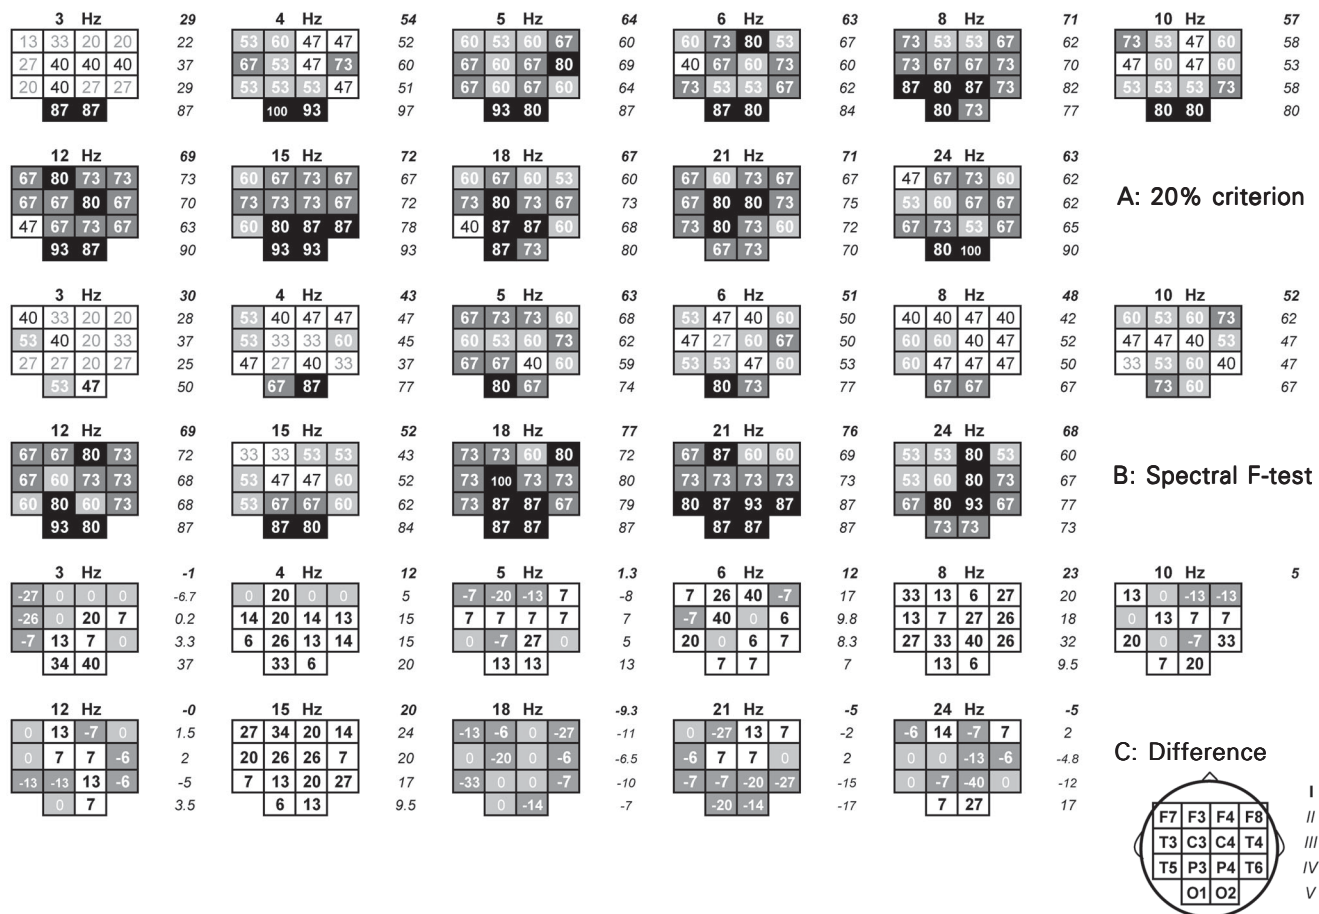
3 Hz 29
| 13 | 33 | 20 | 20 | 22 |
| 27 | 40 | 40 | 40 | 37 |
| 20 | 40 | 27 | 27 | 29 |
| | 87 | 87 | | 87 |

4 Hz 54
| 53 | 60 | 47 | 47 | 52 |
| 67 | 53 | 47 | 73 | 60 |
| 53 | 53 | 53 | 47 | 51 |
| | 100 | 93 | | 97 |

5 Hz 64
| 60 | 53 | 60 | 67 | 60 |
| 67 | 60 | 67 | 80 | 69 |
| 67 | 60 | 67 | 60 | 64 |
| | 93 | 80 | | 87 |

6 Hz 63
| 60 | 73 | 80 | 53 | 67 |
| 40 | 67 | 60 | 73 | 60 |
| 73 | 53 | 53 | 67 | 62 |
| | 87 | 80 | | 84 |

8 Hz 71
| 73 | 53 | 53 | 67 | 62 |
| 73 | 67 | 67 | 73 | 70 |
| 87 | 80 | 87 | 73 | 82 |
| | 80 | 73 | | 77 |

10 Hz 57
| 73 | 53 | 47 | 60 | 58 |
| 47 | 60 | 47 | 60 | 53 |
| 53 | 53 | 53 | 73 | 58 |
| | 80 | 80 | | 80 |

12 Hz 69
| 67 | 80 | 73 | 73 | 73 |
| 67 | 67 | 80 | 67 | 70 |
| 47 | 67 | 73 | 67 | 63 |
| | 93 | 87 | | 90 |

15 Hz 72
| 60 | 67 | 73 | 67 | 67 |
| 73 | 73 | 73 | 67 | 72 |
| 60 | 80 | 87 | 87 | 78 |
| | 93 | 93 | | 93 |

18 Hz 67
| 60 | 67 | 60 | 53 | 60 |
| 73 | 80 | 73 | 67 | 73 |
| 40 | 87 | 87 | 60 | 68 |
| | 87 | 73 | | 80 |

21 Hz 71
| 67 | 60 | 73 | 67 | 67 |
| 67 | 80 | 80 | 73 | 75 |
| 73 | 80 | 73 | 60 | 72 |
| | 67 | 73 | | 70 |

24 Hz 63
| 47 | 67 | 73 | 60 | 62 |
| 53 | 60 | 67 | 67 | 62 |
| 67 | 73 | 53 | 67 | 65 |
| | 80 | 100 | | 90 |

A: 20% criterion

3 Hz 30
| 40 | 33 | 20 | 20 | 28 |
| 53 | 40 | 20 | 33 | 37 |
| 27 | 27 | 20 | 27 | 25 |
| | 53 | 47 | | 50 |

4 Hz 43
| 53 | 40 | 47 | 47 | 47 |
| 53 | 33 | 33 | 60 | 45 |
| 47 | 27 | 40 | 33 | 37 |
| | 67 | 87 | | 77 |

5 Hz 63
| 67 | 73 | 73 | 60 | 68 |
| 60 | 53 | 60 | 73 | 62 |
| 67 | 67 | 40 | 60 | 59 |
| | 80 | 67 | | 74 |

6 Hz 51
| 53 | 47 | 40 | 60 | 50 |
| 47 | 27 | 60 | 67 | 50 |
| 53 | 53 | 47 | 60 | 53 |
| | 80 | 73 | | 77 |

8 Hz 48
| 40 | 40 | 47 | 40 | 42 |
| 60 | 60 | 40 | 47 | 52 |
| 60 | 47 | 47 | 47 | 50 |
| | 67 | 67 | | 67 |

10 Hz 52
| 60 | 53 | 60 | 73 | 62 |
| 47 | 47 | 40 | 53 | 47 |
| 33 | 53 | 60 | 40 | 47 |
| | 73 | 60 | | 67 |

12 Hz 69
| 67 | 67 | 80 | 73 | 72 |
| 67 | 60 | 73 | 73 | 68 |
| 60 | 80 | 60 | 73 | 68 |
| | 93 | 80 | | 87 |

15 Hz 52
| 33 | 33 | 53 | 53 | 43 |
| 53 | 47 | 47 | 60 | 52 |
| 53 | 67 | 67 | 60 | 62 |
| | 87 | 80 | | 84 |

18 Hz 77
| 73 | 73 | 60 | 80 | 72 |
| 73 | 100 | 73 | 73 | 80 |
| 73 | 87 | 87 | 67 | 79 |
| | 87 | 87 | | 87 |

21 Hz 76
| 67 | 87 | 60 | 60 | 69 |
| 73 | 73 | 73 | 73 | 73 |
| 80 | 87 | 93 | 87 | 87 |
| | 87 | 87 | | 87 |

24 Hz 68
| 53 | 53 | 80 | 53 | 60 |
| 53 | 60 | 80 | 73 | 67 |
| 67 | 80 | 93 | 67 | 77 |
| | 73 | 73 | | 73 |

B: Spectral F-test

3 Hz -1
| -27 | 0 | 0 | 0 | -6.7 |
| -26 | 0 | 20 | 7 | 0.2 |
| -7 | 13 | 7 | 0 | 3.3 |
| | 34 | 40 | | 37 |

4 Hz 12
| 0 | 20 | 0 | 0 | 5 |
| 14 | 20 | 14 | 13 | 15 |
| 6 | 26 | 13 | 14 | 15 |
| | 33 | 6 | | 20 |

5 Hz 1.3
| -7 | -20 | -13 | 7 | -8 |
| 7 | 7 | 7 | 7 | 7 |
| 0 | -7 | 27 | 0 | 5 |
| | 13 | 13 | | 13 |

6 Hz 12
| 7 | 26 | 40 | -7 | 17 |
| -7 | 40 | 0 | 6 | 9.8 |
| 20 | 0 | 6 | 7 | 8.3 |
| | 7 | 7 | | 7 |

8 Hz 23
| 33 | 13 | 6 | 27 | 20 |
| 13 | 7 | 27 | 26 | 18 |
| 27 | 33 | 40 | 26 | 32 |
| | 13 | 6 | | 9.5 |

10 Hz 5
| 13 | 0 | -13 | -13 |
| 0 | 13 | 7 | 7 |
| 20 | 0 | -7 | 33 |
| | 7 | 20 | |

12 Hz -0
| 0 | 13 | -7 | 0 | 1.5 |
| 0 | 7 | 7 | -6 | 2 |
| -13 | -13 | 13 | -6 | -5 |
| | 0 | 7 | | 3.5 |

15 Hz 20
| 27 | 34 | 20 | 14 | 24 |
| 20 | 26 | 26 | 7 | 20 |
| 7 | 13 | 20 | 27 | 17 |
| | 6 | 13 | | 9.5 |

18 Hz -9.3
| -13 | -6 | 0 | -27 | -11 |
| 0 | -20 | 0 | -6 | -6.5 |
| -33 | 0 | 0 | -7 | -10 |
| | 0 | -14 | | -7 |

21 Hz -5
| 0 | -27 | 13 | 7 | -2 |
| -6 | 7 | 7 | 0 | 2 |
| -7 | -7 | -20 | -27 | -15 |
| | -20 | -14 | | -17 |

24 Hz -5
| -6 | 14 | -7 | 7 | 2 |
| 0 | 0 | -13 | -6 | -4.8 |
| 0 | -7 | -40 | 0 | -12 |
| | 7 | 27 | | 17 |

C: Difference

| F7 | F3 | F4 | F8 | I |
| T3 | C3 | C4 | T4 | II |
| T5 | P3 | P4 | T6 | III |
| | O1 | O2 | | IV |

V